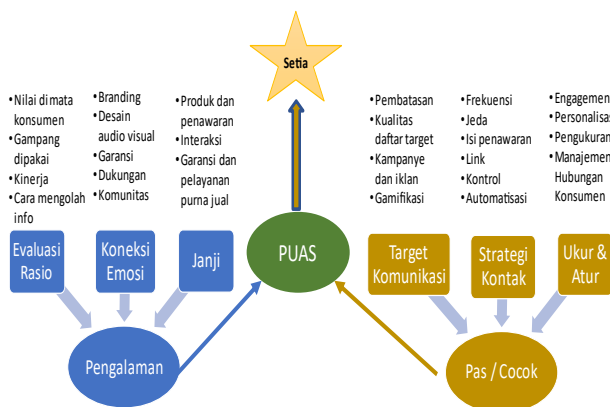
Setia

•Nilai di mata konsumen
•Gampang dipakai
•Kinerja
•Cara mengolah info

•Branding
•Desain audio visual
•Garansi
•Dukungan
•Komunitas

•Produk dan penawaran
•Interaksi
•Garansi dan pelayanan purna jual

•Pembatasan
•Kualitas daftar target
•Kampanye dan iklan
•Gamifikasi

•Frekuensi
•Jeda
•Isi penawaran
•Link
•Kontrol
•Automatisasi

•Engagemen
•Personalisas
•Pengukuran
•Manajemen Hubungan Konsumen

Evaluasi Rasio

Koneksi Emosi

Janji

PUAS

Target Komunikasi

Strategi Kontak

Ukur & Atur

Pengalaman

Pas / Cocok